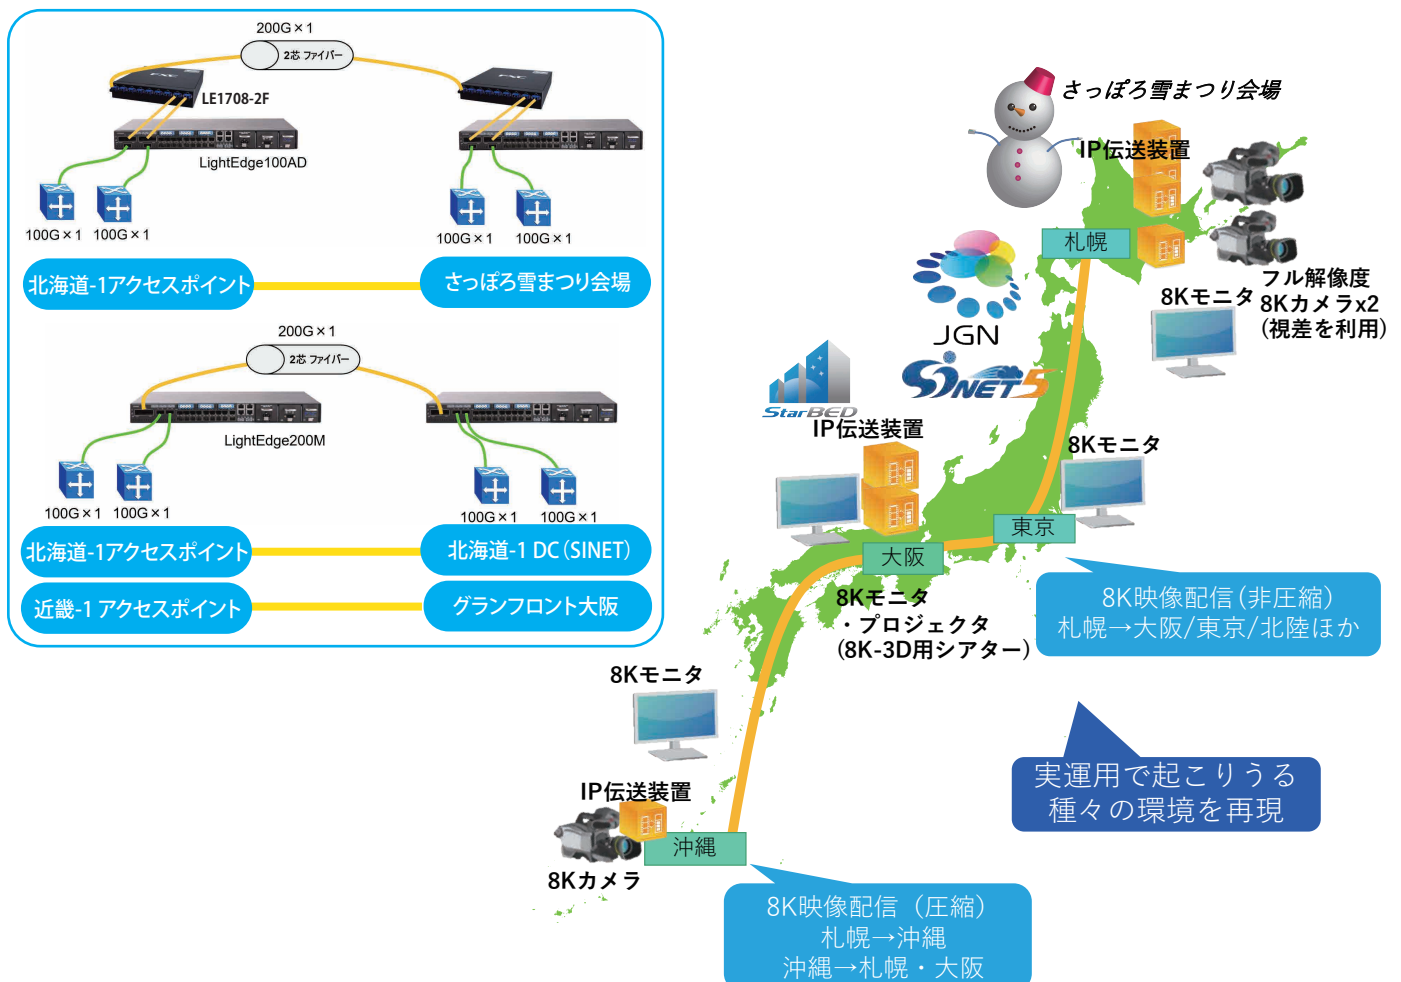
200G×1
2芯 ファイバー
LE1708-2F
LightEdge100AD
100G×1 100G×1
100G×1 100G×1
北海道-1アクセスポイント
さっぽろ雪まつり会場

200G×1
2芯 ファイバー
LightEdge200M
100G×1 100G×1
100G×1 100G×1
北海道-1アクセスポイント
北海道-1 DC (SINET)
近畿-1 アクセスポイント
グランフロント大阪

さっぽろ雪まつり会場
IP伝送装置
札幌
8Kモニタ
フル解像度 8Kカメラx2 (視差を利用)
JGN
SINET5
StarBED
IP伝送装置
8Kモニタ
東京
大阪
8Kモニタ ・プロジェクタ (8K-3D用シアター)
8K映像配信(非圧縮) 札幌→大阪/東京/北陸ほか
8Kモニタ
IP伝送装置
沖縄
8Kカメラ
実運用で起こりうる 種々の環境を再現
8K映像配信 (圧縮) 札幌→沖縄 沖縄→札幌・大阪